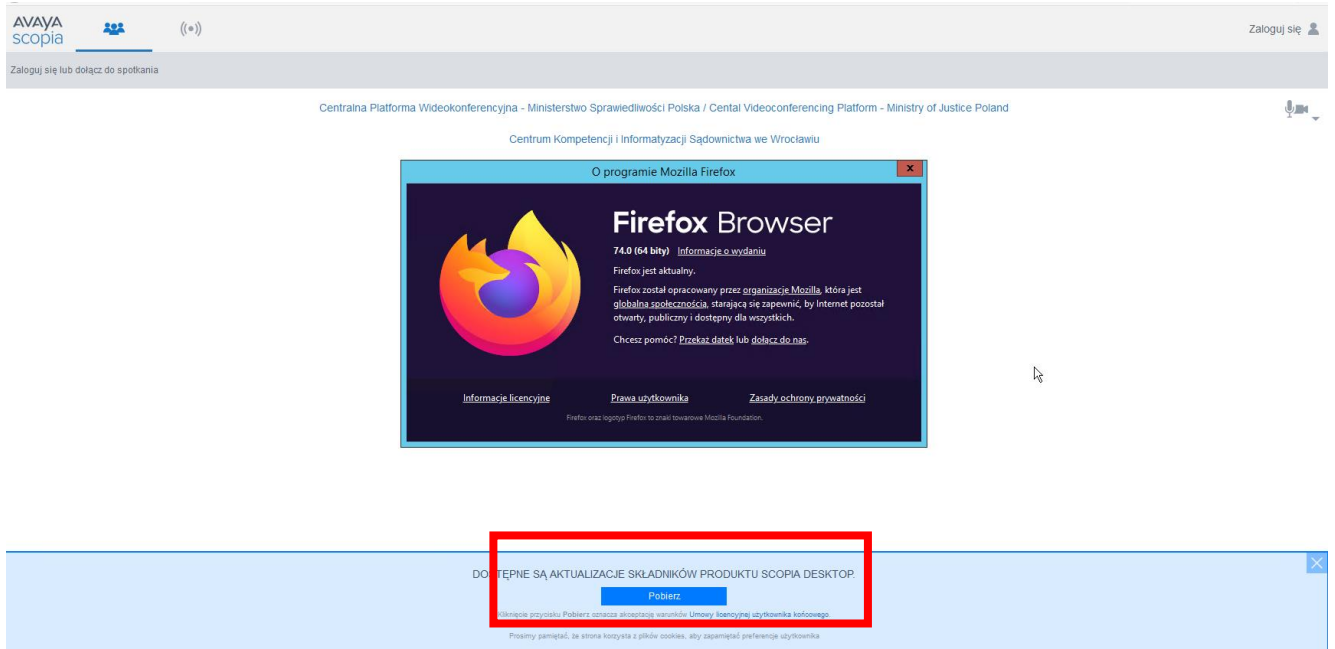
AVAYA
scopia

Zaloguj się

Zaloguj się lub dołącz do spotkania

Centralna Platforma Wideokonferencyjna - Ministerstwo Sprawiedliwości Polska / Cental Videoconferencing Platform - Ministry of Justice Poland

Centrum Kompetencji i Informatyzacji Sądownictwa we Wrocławiu

O programie Mozilla Firefox

Firefox Browser

74.0 (64 bity) Informacje o wydaniu

Firefox jest aktualny.

Firefox został opracowany przez organizację Mozilla, która jest globalną społecznością, starającą się zapewnić, by Internet pozostał otwarty, publiczny i dostępny dla wszystkich.

Chcesz pomóc? Przekaż datek lub dołącz do nas.

Informacje licencyjne Prawa użytkownika Zasady ochrony prywatności

Firefox oraz logotyp Firefox to znaki towarowe Mozilla Foundation.

DOSTĘPNE SĄ AKTUALIZACJE SKŁADNIKÓW PRODUKTU SCOPIA DESKTOP.

Pobierz

Kliknięcie przycisku Pobierz oznacza akceptację warunków Umowy licencyjnej użytkownika końcowego.

Prosimy pamiętać, że strona korzysta z plików cookies, aby zapamiętać preferencje użytkownika